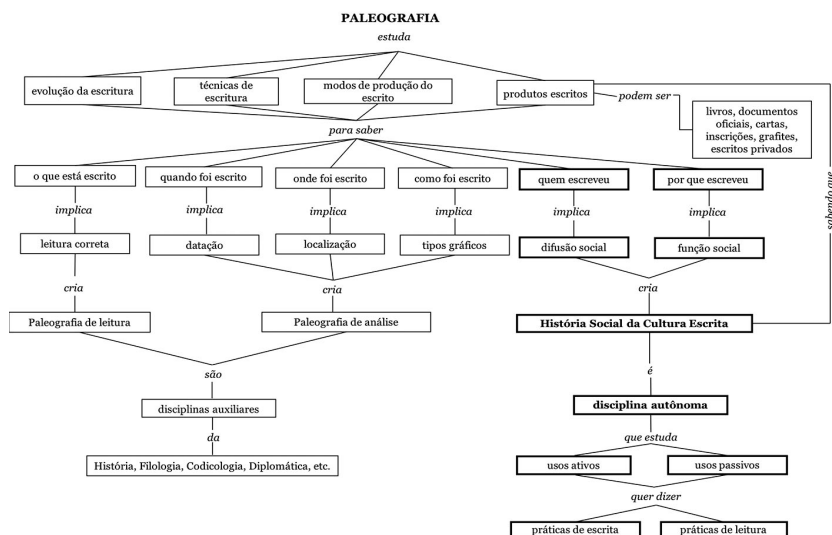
PALEOGRAFIA

estuda

evolução da escritura

técnicas de escritura

modos de produção do escrito

produtos escritos

podem ser

livros, documentos oficiais, cartas, inscrições, grafites, escritos privados

para saber

o que está escrito

quando foi escrito

onde foi escrito

como foi escrito

quem escreveu

por que escreveu

implica

implica

implica

implica

implica

implica

leitura correta

datação

localização

tipos gráficos

difusão social

função social

sabendo que

cria

cria

cria

Paleografia de leitura

Paleografia de análise

História Social da Cultura Escrita

são

é

disciplinas auxiliares

disciplina autônoma

da

que estuda

História, Filologia, Codicologia, Diplomática, etc.

usos ativos

usos passivos

quer dizer

práticas de escrita

práticas de leitura